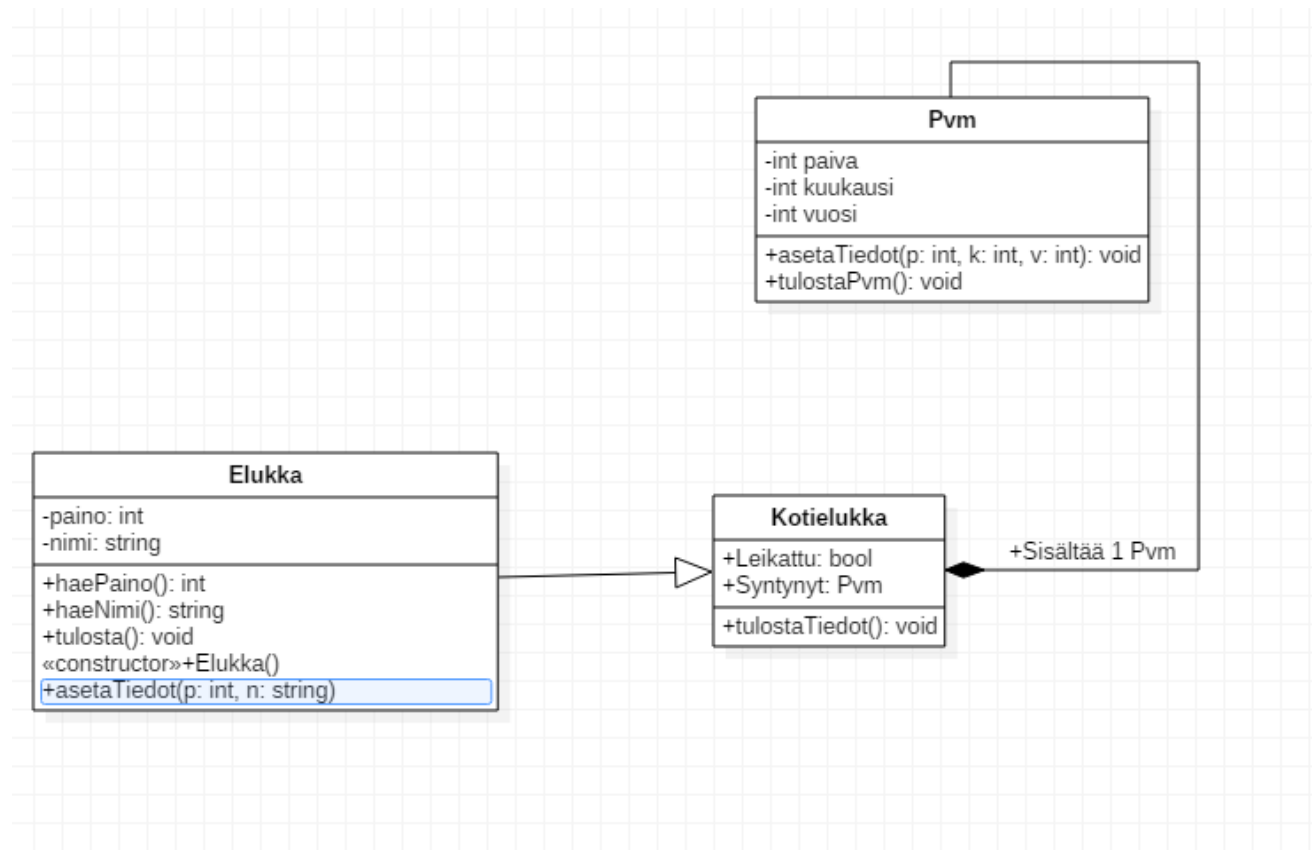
Pvm

-int paiva
-int kuukausi
-int vuosi

+asetaTiedot(p: int, k: int, v: int): void
+tulostaPvm(): void

Elukka

-paino: int
-nimi: string

+haePaino(): int
+haeNimi(): string
+tulosta(): void
«constructor»+Elukka()
+asetaTiedot(p: int, n: string)

Kotielukka

+Leikattu: bool
+Syntynyt: Pvm

+tulostaTiedot(): void

+Sisältää 1 Pvm